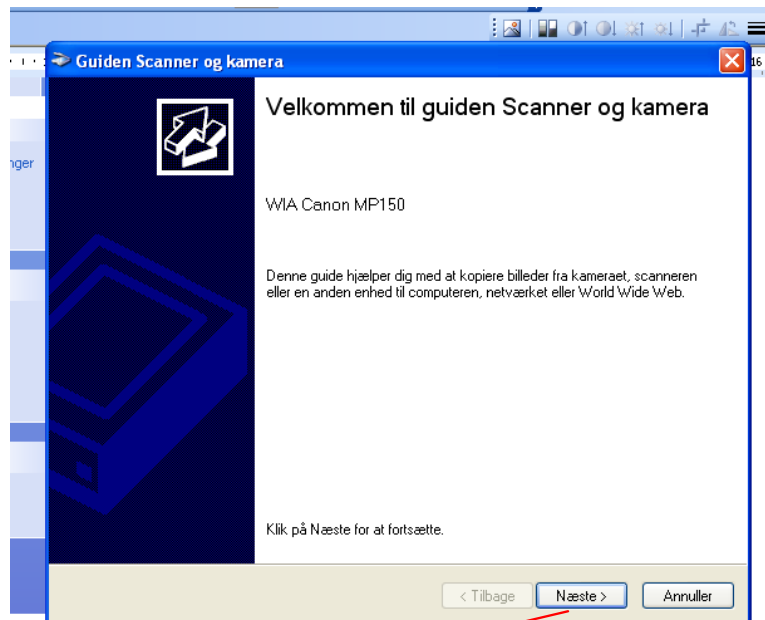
Guiden Scanner og kamera

nger

16

Velkommen til guiden Scanner og kamera

WIA Canon MP150

Denne guide hjælper dig med at kopiere billeder fra kameraet, scanneren eller en anden enhed til computeren, netværket eller World Wide Web.

Klik på Næste for at fortsætte.

< Tilbage

Næste >

Annuller